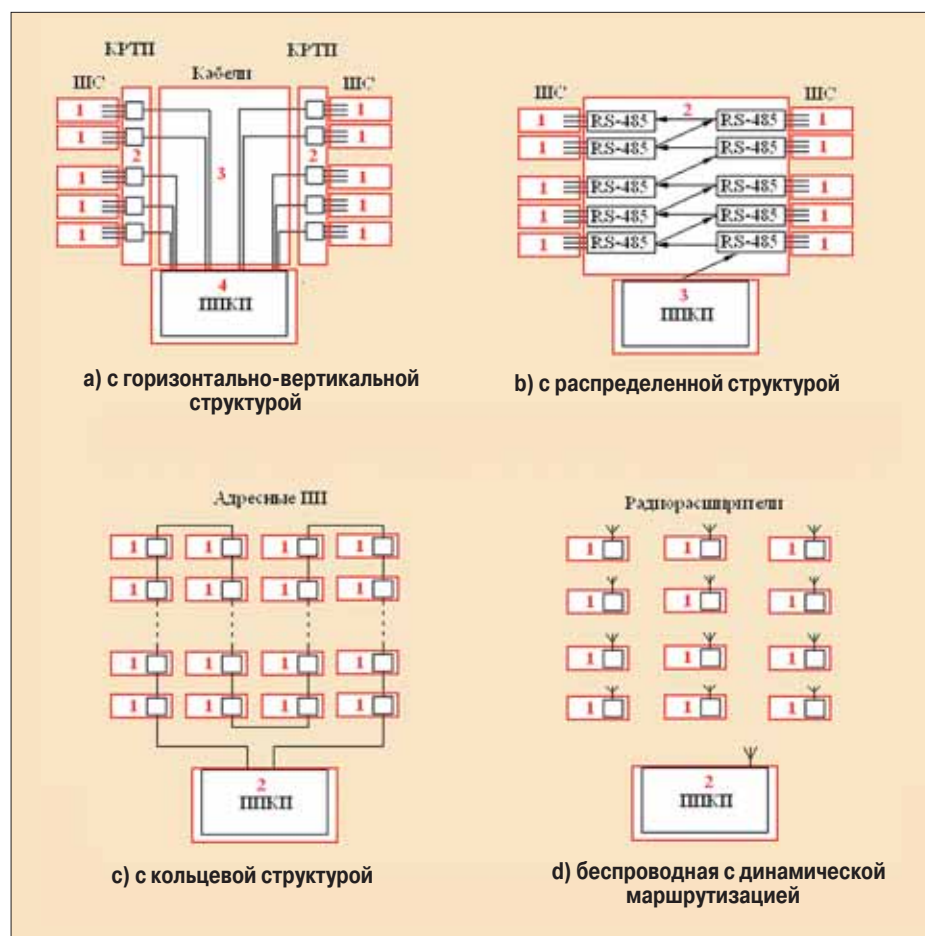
КРТП КРТП
Кабели
ШС ШС
1 1
1 1
2 3 2
1 1
1 1
1 1
4
ППКП

a) с горизонтально-вертикальной структурой

ШС ШС
1 RS-485 2 RS-485 1
1 RS-485 RS-485 1
1 RS-485 RS-485 1
1 RS-485 RS-485 1
1 RS-485 RS-485 1
3
ППКП

b) с распределенной структурой

Адресные ШП
1 1 1 1
1 1 1 1
1 1 1 1
1 1 1 1
2
ППКП

c) с кольцевой структурой

Радиорасширители
1 1 1
1 1 1
1 1 1
1 1 1
2
ППКП

d) беспроводная с динамической маршрутизацией